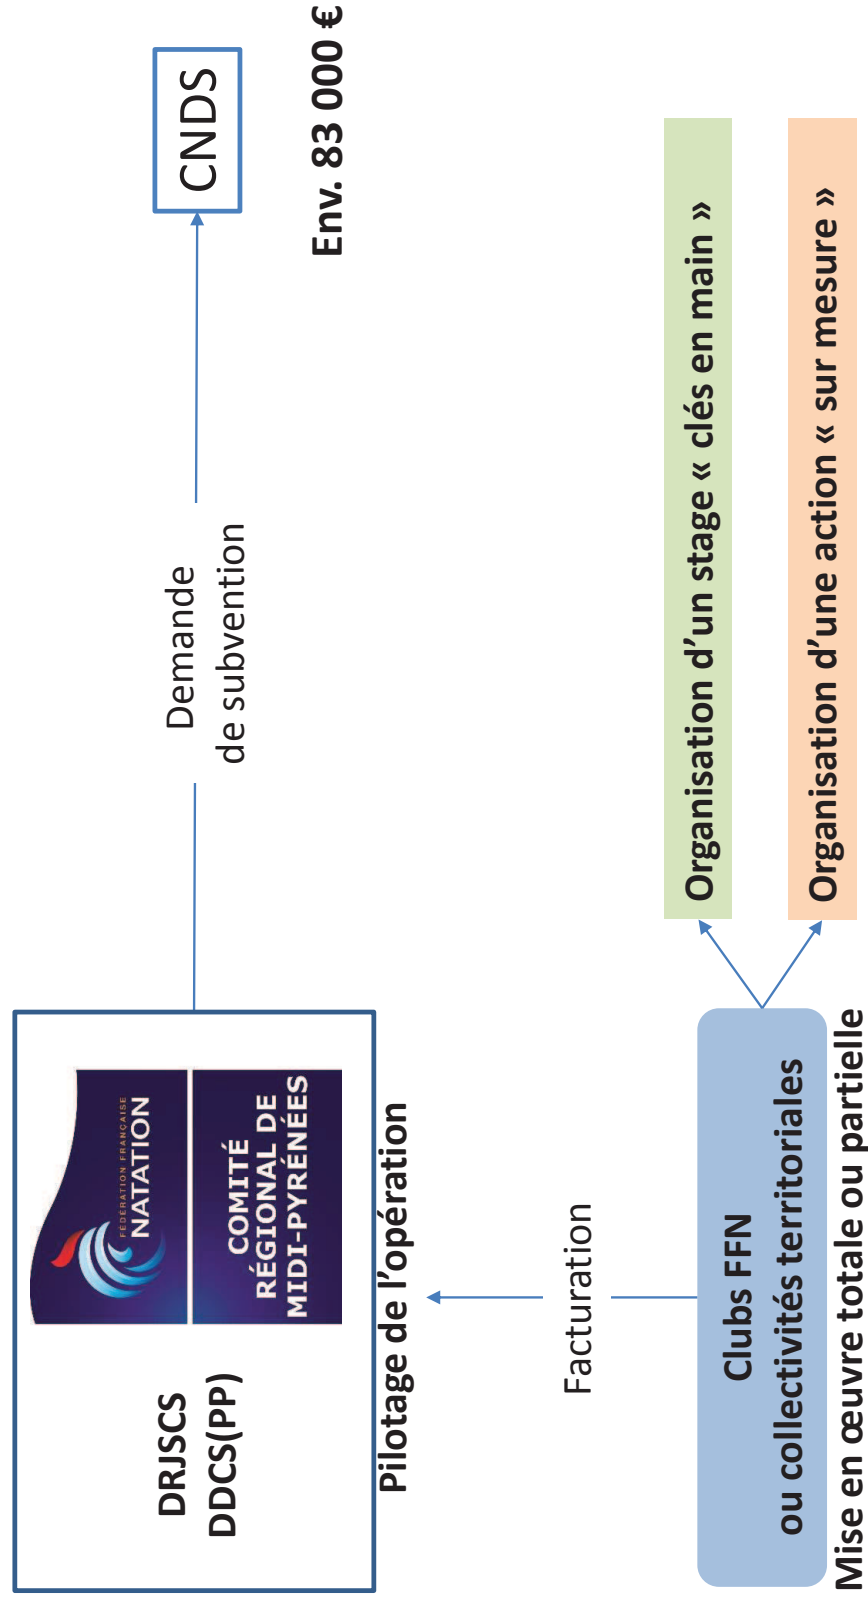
DRJSCS
DDCS(PP)

FÉDÉRATION FRANÇAISE
NATATION

COMITÉ
RÉGIONAL DE
MIDI-PYRÉNÉES

Pilotage de l'opération

Demande
de subvention

CNDS

Env. 83 000 €

Facturation

Clubs FFN
ou collectivités territoriales

Mise en œuvre totale ou partielle

Organisation d'un stage « clés en main »

Organisation d'une action « sur mesure »